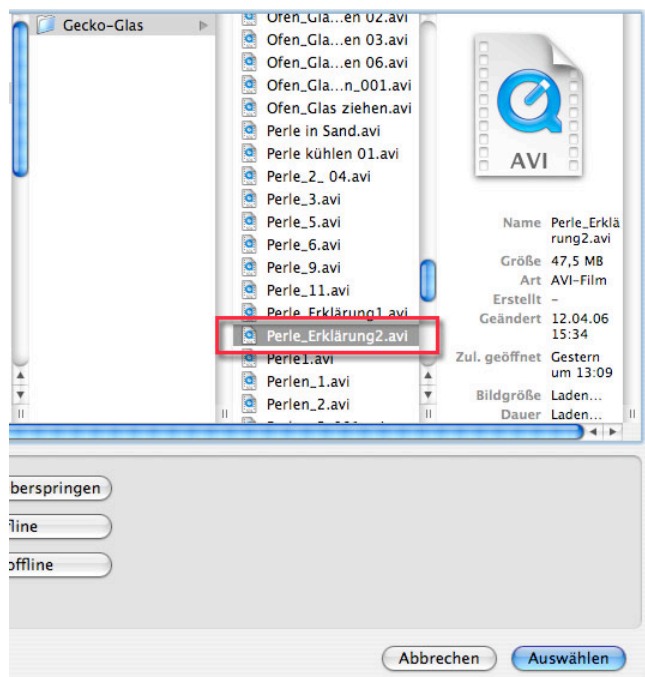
Gecko-Glas

Ofen_Gla...en 02.avi
Ofen_Gla...en 03.avi
Ofen_Gla...en 06.avi
Ofen_Gla...n_001.avi
Ofen_Glas ziehen.avi
Perle in Sand.avi
Perle kühlen 01.avi
Perle_2_ 04.avi
Perle_3.avi
Perle_5.avi
Perle_6.avi
Perle_9.avi
Perle_11.avi
Perle_Erklärung1.avi
Perle_Erklärung2.avi
Perle1.avi
Perlen_1.avi
Perlen_2.avi

AVI

Name Perle_Erklärung2.avi
Größe 47,5 MB
Art AVI-Film
Erstellt –
Geändert 12.04.06 15:34
Zul. geöffnet Gestern um 13:09
Bildgröße Laden...
Dauer Laden...

berspringen
fline
offline

Abbrechen
Auswählen